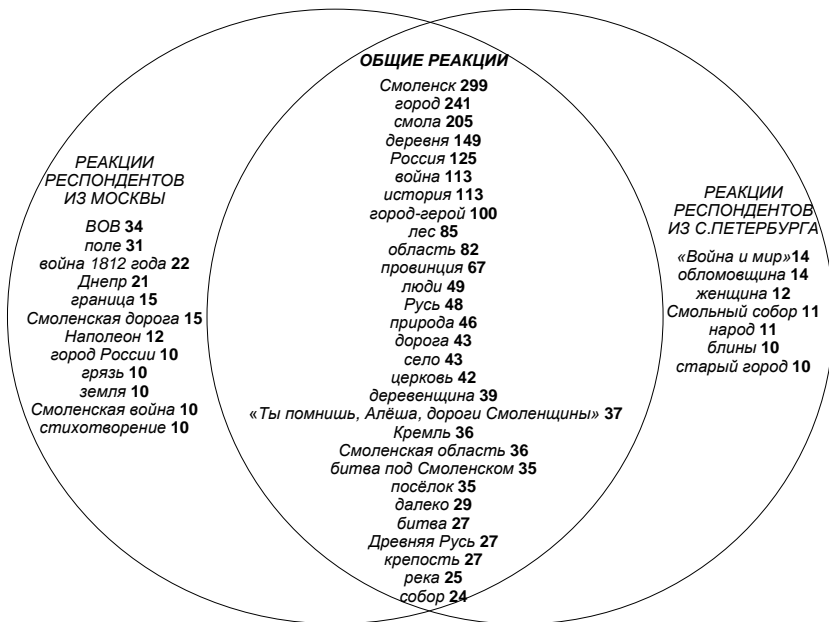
ОБЩИЕ РЕАКЦИИ
Смоленск 299
город 241
смола 205
деревня 149
Россия 125
война 113
история 113
город-герой 100
лес 85
область 82
провинция 67
люди 49
Русь 48
природа 46
дорога 43
село 43
церковь 42
деревенщина 39
«Ты помнишь, Алёша, дороги Смоленщины» 37
Кремль 36
Смоленская область 36
битва под Смоленском 35
посёлок 35
далеко 29
битва 27
Древняя Русь 27
крепость 27
река 25
собор 24

РЕАКЦИИ РЕСПОНДЕНТОВ ИЗ МОСКВЫ
ВОВ 34
поле 31
война 1812 года 22
Днепр 21
граница 15
Смоленская дорога 15
Наполеон 12
город России 10
грязь 10
земля 10
Смоленская война 10
стихотворение 10

РЕАКЦИИ РЕСПОНДЕНТОВ ИЗ С.ПЕТЕРБУРГА
«Война и мир»14
обломовщина 14
женщина 12
Смольный собор 11
народ 11
блины 10
старый город 10